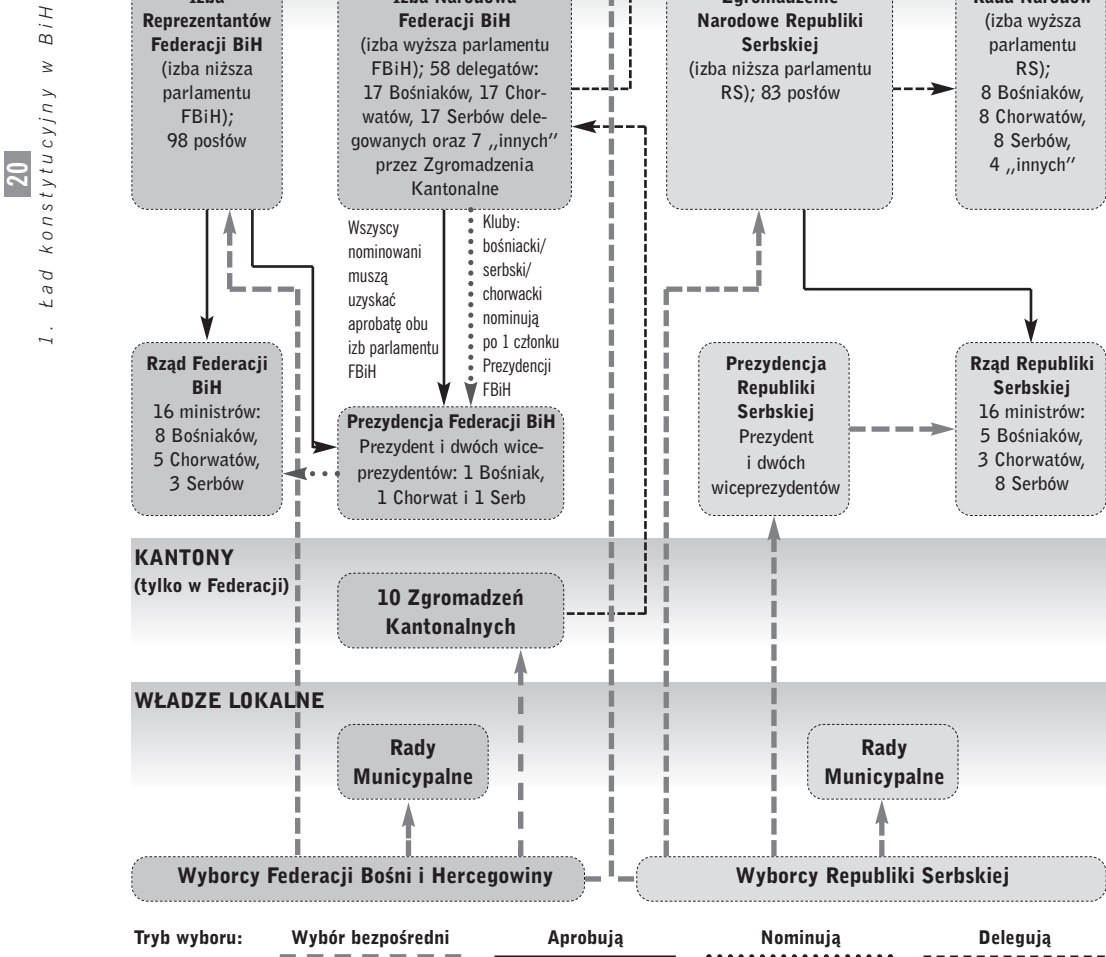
1. Ład konstytucyjny w BiH

20

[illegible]
Reprezentantów Federacji BiH
(izba niższa parlamentu FBiH);
98 posłów

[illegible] Narodowa Federacji BiH
(izba wyższa parlamentu FBiH); 58 delegatów: 17 Bośniaków, 17 Chorwatów, 17 Serbów delegowanych oraz 7 ,,innych'' przez Zgromadzenia Kantonalne

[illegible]
Narodowe Republiki Serbskiej
(izba niższa parlamentu RS); 83 posłów

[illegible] Narodów
(izba wyższa parlamentu RS);
8 Bośniaków,
8 Chorwatów,
8 Serbów,
4 ,,innych''

Wszyscy nominowani muszą uzyskać aprobatę obu izb parlamentu FBiH

Kluby: bośniacki/ serbski/ chorwacki nominują po 1 członku Prezydencji FBiH

Rząd Federacji BiH
16 ministrów:
8 Bośniaków,
5 Chorwatów,
3 Serbów

Prezydencja Federacji BiH
Prezydent i dwóch wiceprezydentów: 1 Bośniak, 1 Chorwat i 1 Serb

Prezydencja Republiki Serbskiej
Prezydent i dwóch wiceprezydentów

Rząd Republiki Serbskiej
16 ministrów:
5 Bośniaków,
3 Chorwatów,
8 Serbów

KANTONY
(tylko w Federacji)

10 Zgromadzeń Kantonalnych

WŁADZE LOKALNE

Rady Municypalne

Rady Municypalne

Wyborcy Federacji Bośni i Hercegowiny

Wyborcy Republiki Serbskiej

Tryb wyboru: Wybór bezpośredni Aprobują Nominują Delegują